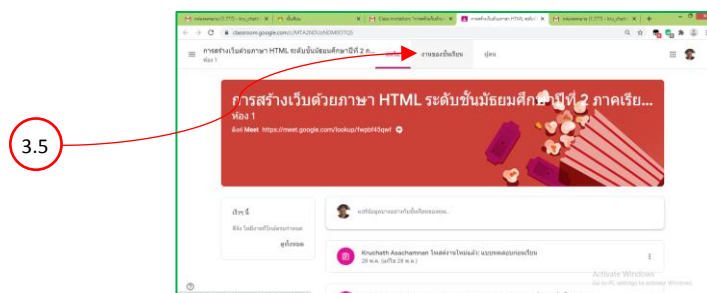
3.5

classroom.google.com/c/MTA2NDUzNDM0OTQ5

การสร้างเว็บด้วยภาษา HTML ระดับชั้นมัธยมศึกษาปีที่ 2 ภ...
ห้อง 1

สตรีม งานของชั้นเรียน ผู้คน

การสร้างเว็บด้วยภาษา HTML ระดับชั้นมัธยมศึกษาปีที่ 2 ภาคเรีย...
ห้อง 1
ลิงก์ Meet https://meet.google.com/lookup/fwpbf45qwf

เร็วๆ นี้
ดีจัง ไม่มีงานที่ใกล้ครบกำหนด
ดูทั้งหมด

แชร์ข้อมูลบางอย่างกับชั้นเรียนของคุณ...

Kruchath Asachamnan โพสต์งานใหม่แล้ว: แบบทดสอบก่อนเรียน
28 พ.ค. (แก้ไข 28 พ.ค.)

Activate Windows
Go to PC settings to activate Windows.